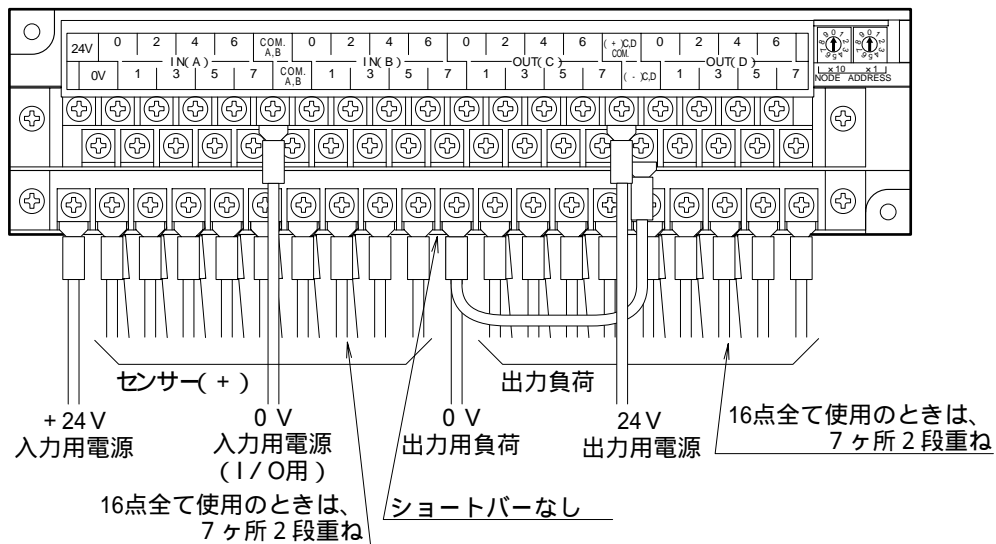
24V 0 2 4 6 COM. A,B 0 2 4 6 0 2 4 6 (+)C,D COM. 0 2 4 6

0V 1 IN(A) 3 5 7 COM. A,B 1 IN(B) 3 5 7 1 OUT(C) 3 5 7 (-)C,D 1 OUT(D) 3 5 7

×10 ×1 NODE ADDRESS

センサー(+)

出力負荷

+24V
入力用電源

0V
入力用電源
(I/O用)

0V
出力用負荷

24V
出力用電源

16点全て使用のときは、
7ヶ所2段重ね

16点全て使用のときは、
7ヶ所2段重ね

ショートバーなし